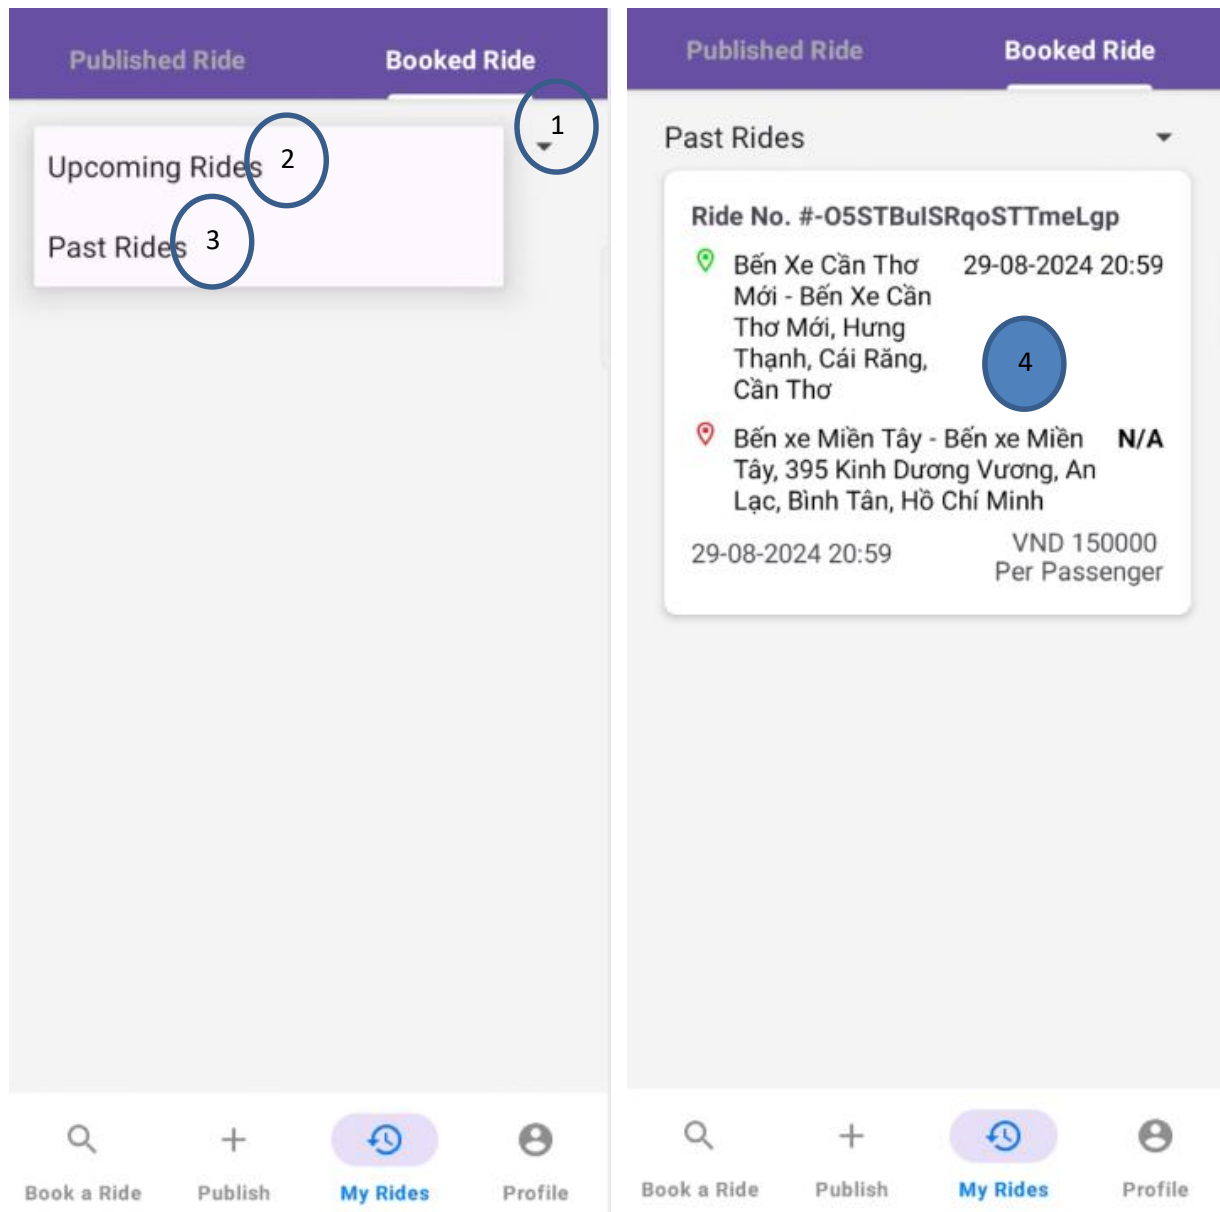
Published Ride

Booked Ride

1

Upcoming Rides 2

Past Rides 3

Book a Ride

Publish

My Rides

Profile

Published Ride

Booked Ride

Past Rides

Ride No. #-O5STBulSRqoSTTmeLgp

Bến Xe Cần Thơ Mới - Bến Xe Cần Thơ Mới, Hưng Thạnh, Cái Răng, Cần Thơ

29-08-2024 20:59

4

Bến xe Miền Tây - Bến xe Miền Tây, 395 Kinh Dương Vương, An Lạc, Bình Tân, Hồ Chí Minh

N/A

29-08-2024 20:59

VND 150000 Per Passenger

Book a Ride

Publish

My Rides

Profile